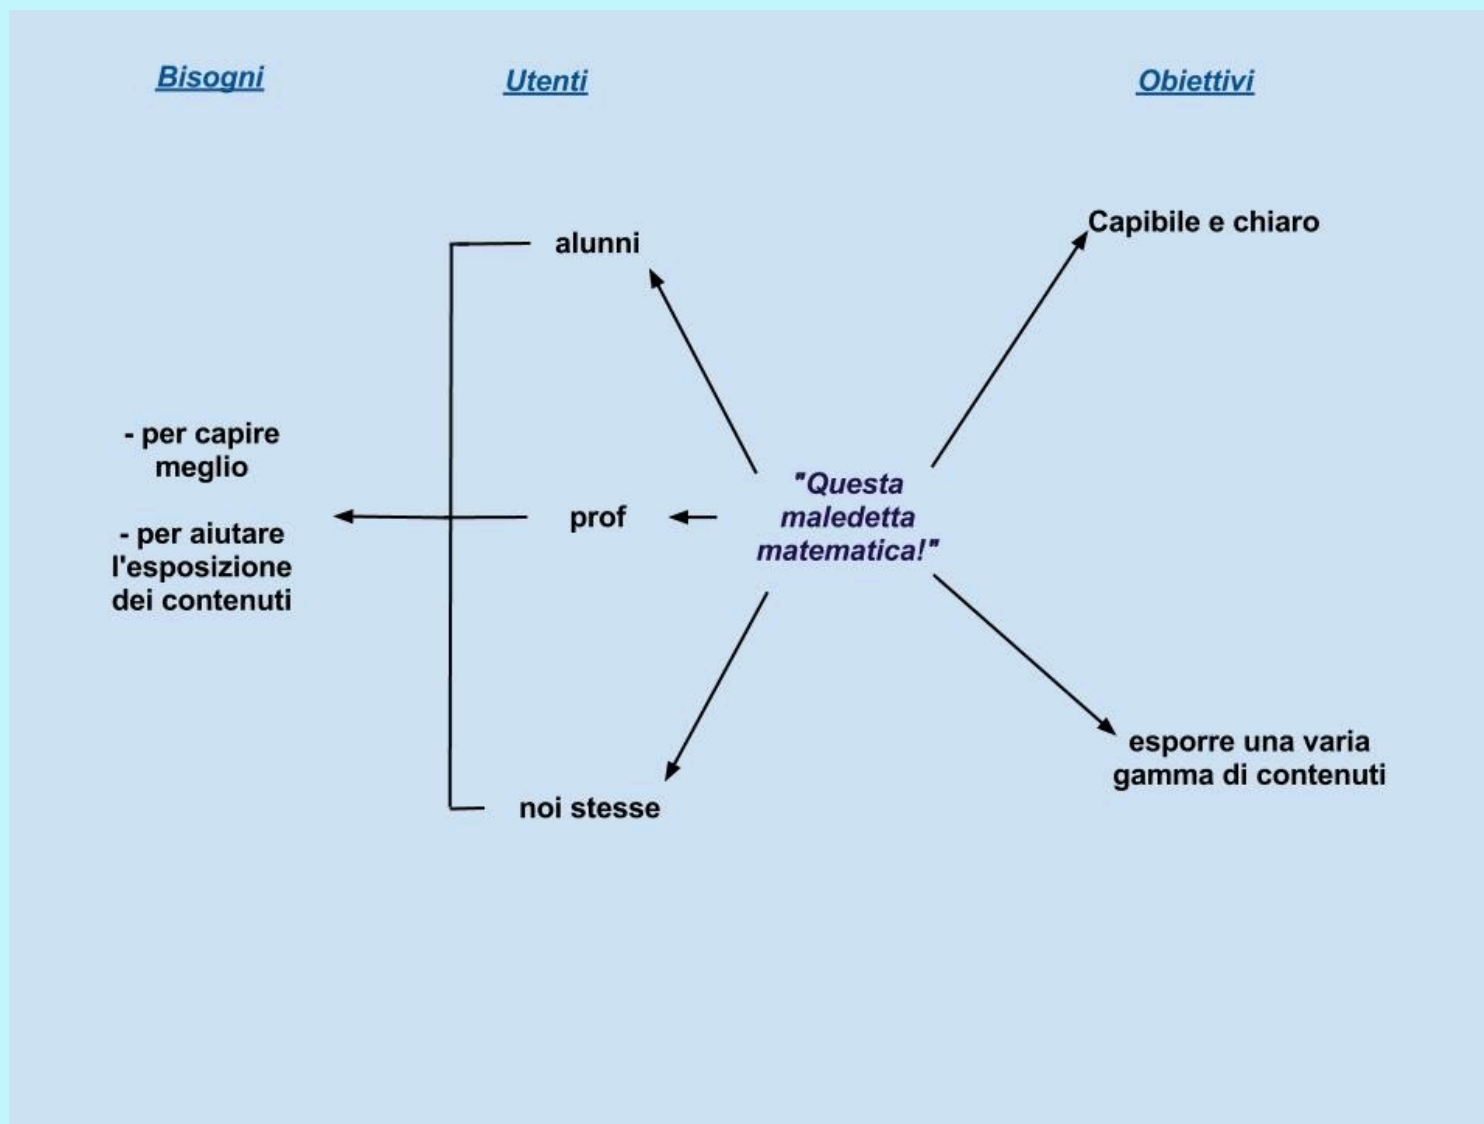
Bisogni

Utenti

Obiettivi

alunni

Capibile e chiaro

- per capire meglio

- per aiutare l'esposizione dei contenuti

prof

"Questa maledetta matematica!"

esporre una varia gamma di contenuti

noi stesse